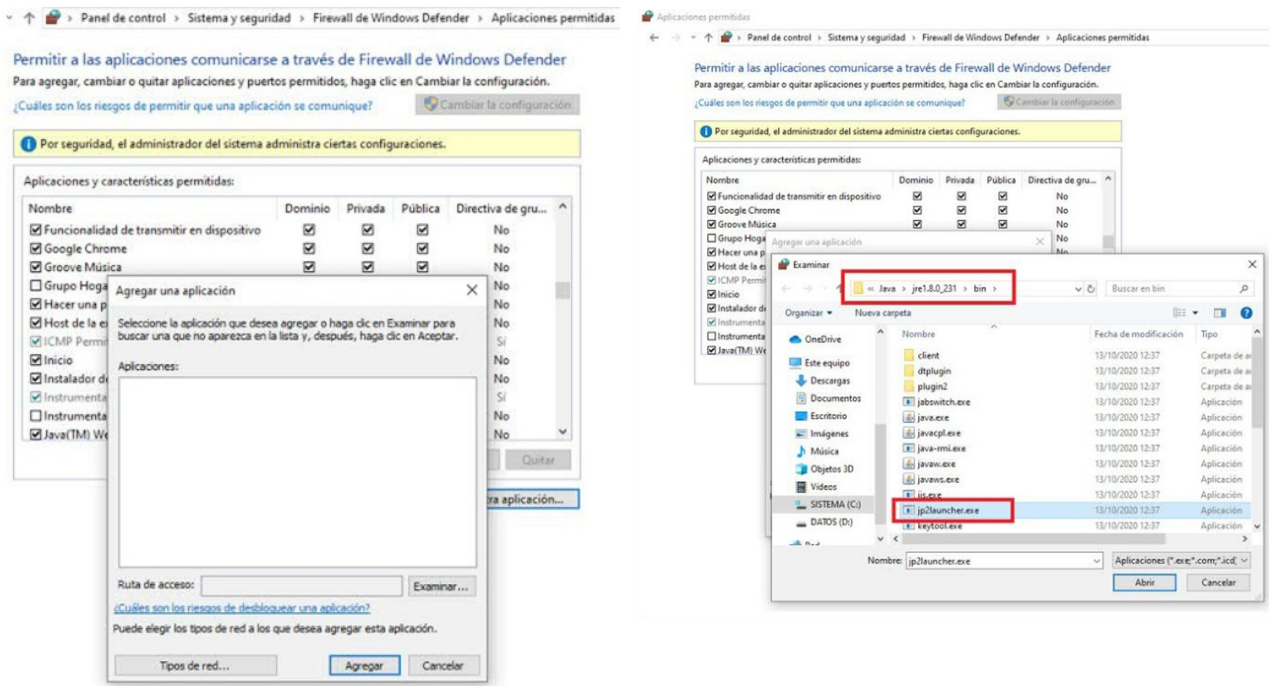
Panel de control > Sistema y seguridad > Firewall de Windows Defender > Aplicaciones permitidas

Permitir a las aplicaciones comunicarse a través de Firewall de Windows Defender
Para agregar, cambiar o quitar aplicaciones y puertos permitidos, haga clic en Cambiar la configuración.
¿Cuáles son los riesgos de permitir que una aplicación se comunique?
Cambiar la configuración

Por seguridad, el administrador del sistema administra ciertas configuraciones.

Aplicaciones y características permitidas:

| Nombre | Dominio | Privada | Pública | Directiva de gru... |
|---|---|---|---|---|
| Funcionalidad de transmitir en dispositivo | ☑ | ☑ | ☑ | No |
| Google Chrome | ☑ | ☑ | ☑ | No |
| Groove Música | ☑ | ☑ | ☑ | No |
| Grupo Hoga | | | | No |
| Hacer una p | | | | No |
| Host de la ex | | | | No |
| ICMP Permi | | | | Sí |
| Inicio | | | | No |
| Instalador de | | | | No |
| Instrumenta | | | | Sí |
| Instrumenta | | | | No |
| Java(TM) We | | | | No |

Quitar
ra aplicación...

Agregar una aplicación
Seleccione la aplicación que desea agregar o haga clic en Examinar para buscar una que no aparezca en la lista y, después, haga clic en Aceptar.
Aplicaciones:
Ruta de acceso:
Examinar...
¿Cuáles son los riesgos de desbloquear una aplicación?
Puede elegir los tipos de red a los que desea agregar esta aplicación.
Tipos de red...
Agregar
Cancelar

Aplicaciones permitidas
Panel de control > Sistema y seguridad > Firewall de Windows Defender > Aplicaciones permitidas

Permitir a las aplicaciones comunicarse a través de Firewall de Windows Defender
Para agregar, cambiar o quitar aplicaciones y puertos permitidos, haga clic en Cambiar la configuración.
¿Cuáles son los riesgos de permitir que una aplicación se comunique?
Cambiar la configuración
Por seguridad, el administrador del sistema administra ciertas configuraciones.
Aplicaciones y características permitidas:

| Nombre | Dominio | Privada | Pública | Directiva de gru... |
|---|---|---|---|---|
| Funcionalidad de transmitir en dispositivo | ☑ | ☑ | ☑ | No |
| Google Chrome | ☑ | ☑ | ☑ | No |
| Groove Música | ☑ | ☑ | ☑ | No |
| Grupo Hoga | | | | No |
| Hacer una p | | | | No |
| Host de la ex | | | | No |
| ICMP Permi | | | | |
| Inicio | | | | |
| Instalador d | | | | |
| Instrumenta | | | | |
| Instrumenta | | | | |
| Java(TM) We | | | | |

Agregar una aplicación
Examinar
« Java > jre1.8.0_231 > bin >
Buscar en bin
Organizar ▾ Nueva carpeta
OneDrive
Este equipo
Descargas
Documentos
Escritorio
Imágenes
Música
Objetos 3D
Vídeos
SISTEMA (C:)
DATOS (D:)
Red

| Nombre | Fecha de modificación | Tipo |
|---|---|---|
| client | 13/10/2020 12:37 | Carpeta de a |
| dtplugin | 13/10/2020 12:37 | Carpeta de a |
| plugin2 | 13/10/2020 12:37 | Carpeta de a |
| jabswitch.exe | 13/10/2020 12:37 | Aplicación |
| java.exe | 13/10/2020 12:37 | Aplicación |
| javacpl.exe | 13/10/2020 12:37 | Aplicación |
| java-rmi.exe | 13/10/2020 12:37 | Aplicación |
| javaw.exe | 13/10/2020 12:37 | Aplicación |
| javaws.exe | 13/10/2020 12:37 | Aplicación |
| jjs.exe | 13/10/2020 12:37 | Aplicación |
| jp2launcher.exe | 13/10/2020 12:37 | Aplicación |
| keytool.exe | 13/10/2020 12:37 | Aplicación |

Nombre: jp2launcher.exe
Aplicaciones (*.exe;*.com;*.icd;
Abrir
Cancelar